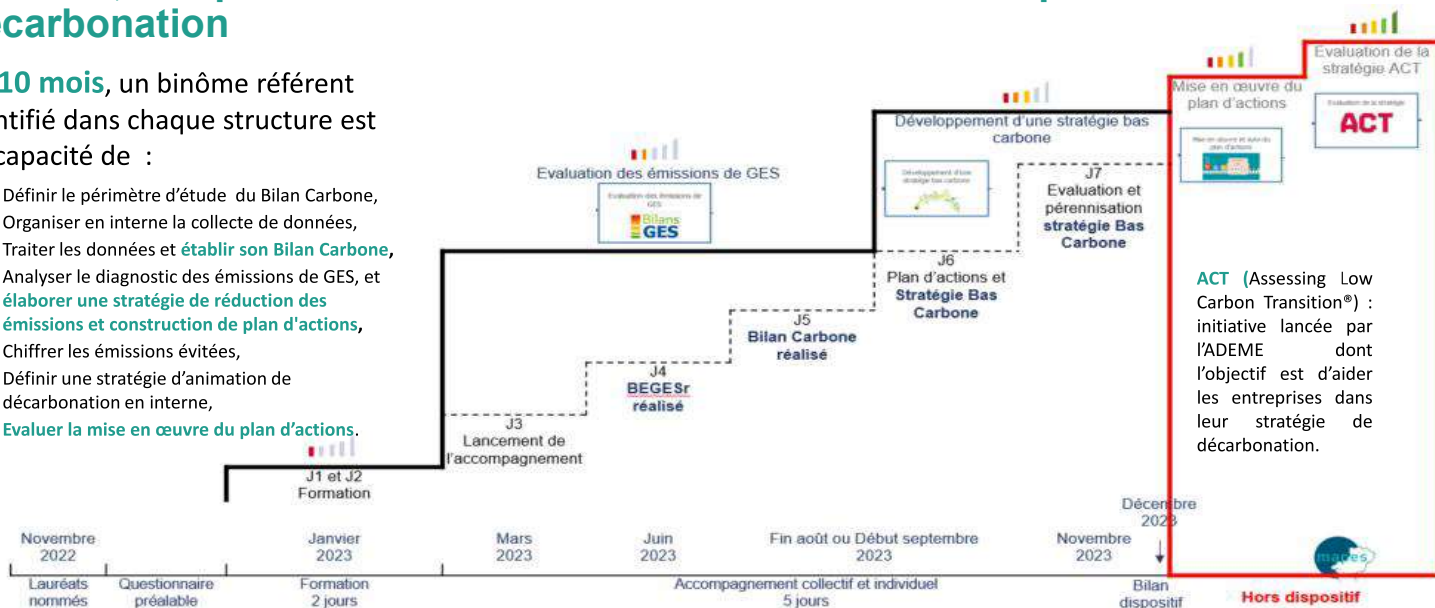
écarbonation

10 mois, un binôme référent ntifié dans chaque structure est capacité de :

Définir le périmètre d'étude du Bilan Carbone,
Organiser en interne la collecte de données,
Traiter les données et établir son Bilan Carbone,
Analyser le diagnostic des émissions de GES, et élaborer une stratégie de réduction des émissions et construction de plan d'actions,
Chiffrer les émissions évitées,
Définir une stratégie d'animation de décarbonation en interne,
Evaluer la mise en œuvre du plan d'actions.

Evaluation des émissions de GES

Bilans GES

Développement d'une stratégie bas carbone

Mise en œuvre du plan d'actions

Evaluation de la stratégie ACT

ACT

J1 et J2
Formation

J3
Lancement de l'accompagnement

J4
BEGESr réalisé

J5
Bilan Carbone réalisé

J6
Plan d'actions et Stratégie Bas Carbone

J7
Evaluation et pérennisation stratégie Bas Carbone

ACT (Assessing Low Carbon Transition®) : initiative lancée par l'ADEME dont l'objectif est d'aider les entreprises dans leur stratégie de décarbonation.

Novembre 2022
Janvier 2023
Mars 2023
Juin 2023
Fin août ou Début septembre 2023
Novembre 2023
Décembre 2023

Lauréats nommés
Questionnaire préalable
Formation 2 jours
Accompagnement collectif et individuel 5 jours
Bilan dispositif
Hors dispositif

mares